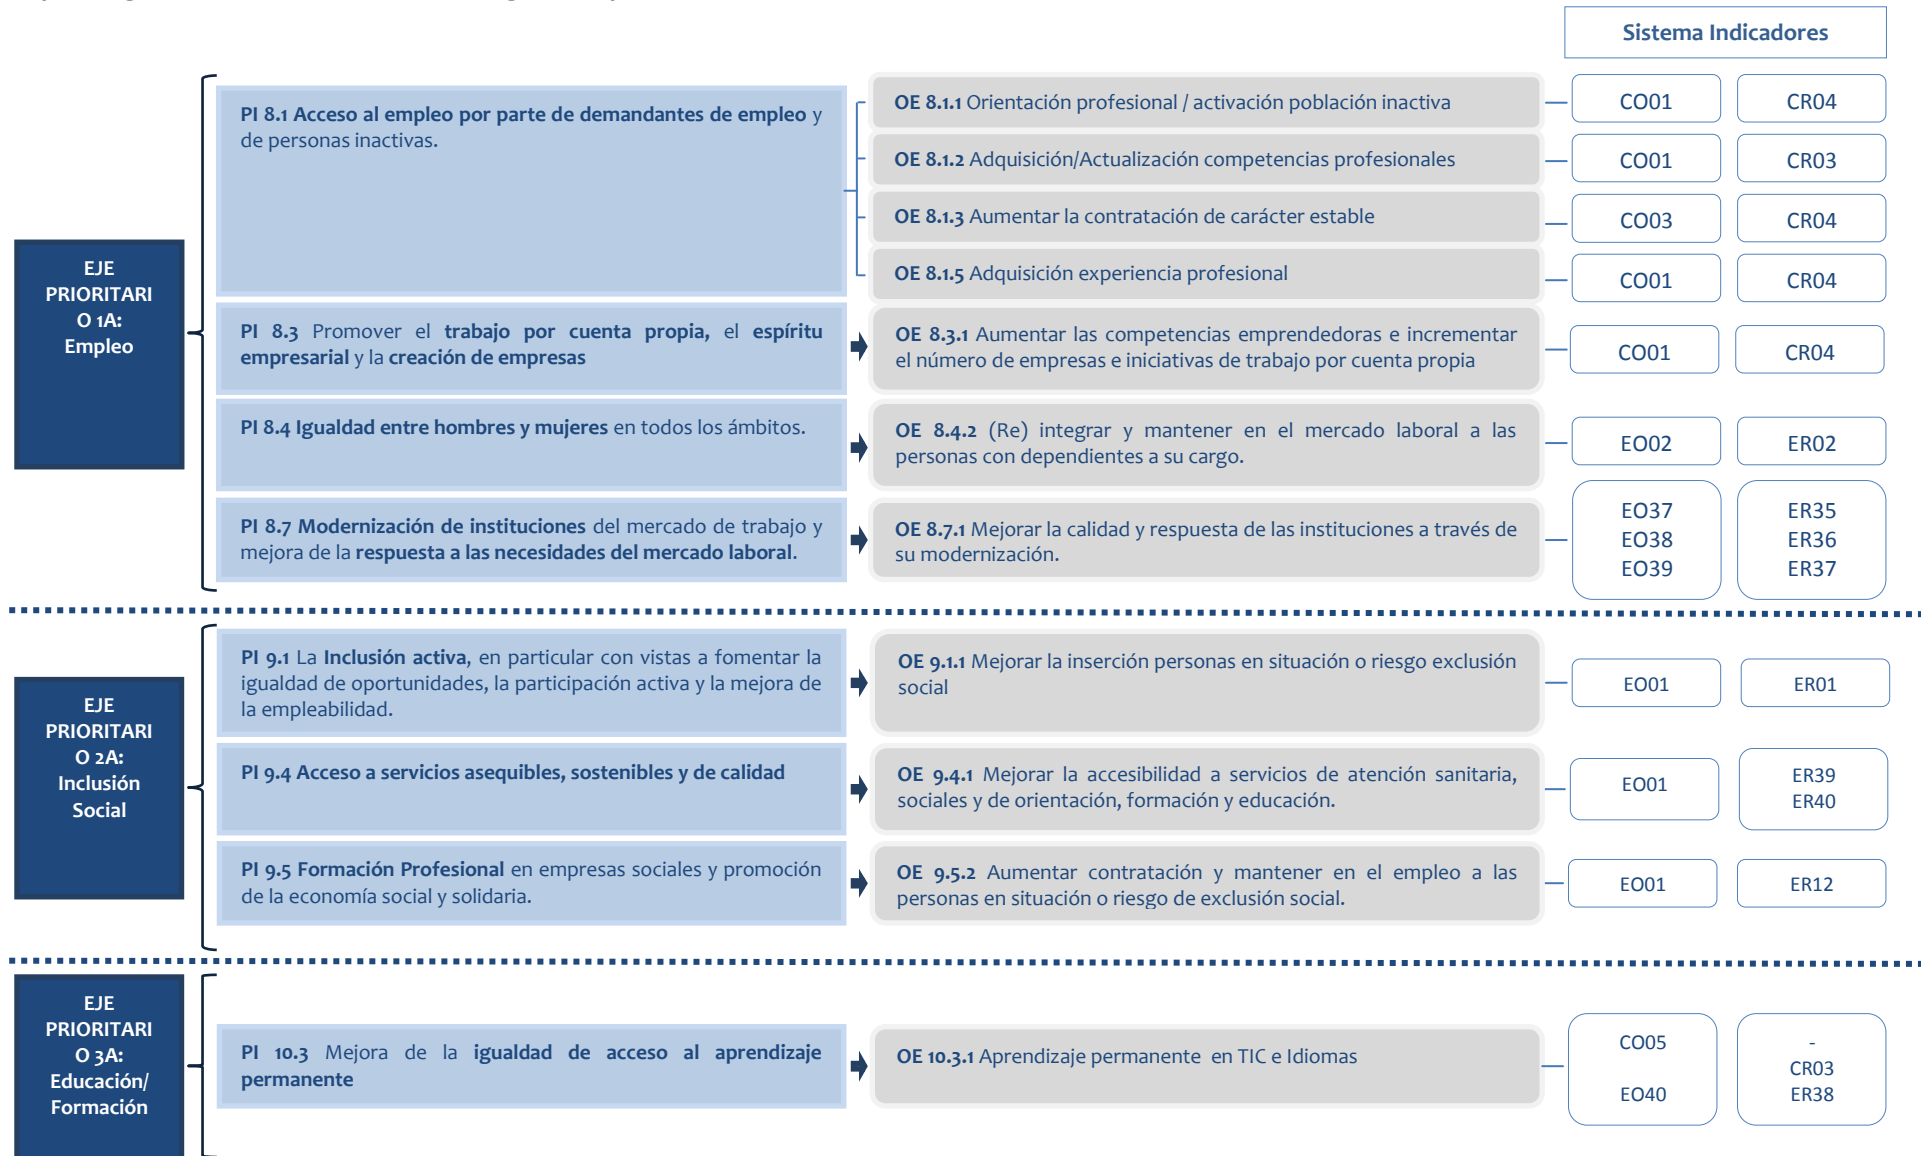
Sistema Indicadores

EJE PRIORITARIO 1A: Empleo

PI 8.1 Acceso al empleo por parte de demandantes de empleo y de personas inactivas.

OE 8.1.1 Orientación profesional / activación población inactiva — CO01 CR04

OE 8.1.2 Adquisición/Actualización competencias profesionales — CO01 CR03

OE 8.1.3 Aumentar la contratación de carácter estable — CO03 CR04

OE 8.1.5 Adquisición experiencia profesional — CO01 CR04

PI 8.3 Promover el trabajo por cuenta propia, el espíritu empresarial y la creación de empresas

OE 8.3.1 Aumentar las competencias emprendedoras e incrementar el número de empresas e iniciativas de trabajo por cuenta propia — CO01 CR04

PI 8.4 Igualdad entre hombres y mujeres en todos los ámbitos.

OE 8.4.2 (Re) integrar y mantener en el mercado laboral a las personas con dependientes a su cargo. — EO02 ER02

PI 8.7 Modernización de instituciones del mercado de trabajo y mejora de la respuesta a las necesidades del mercado laboral.

OE 8.7.1 Mejorar la calidad y respuesta de las instituciones a través de su modernización. — EO37 EO38 EO39 ER35 ER36 ER37

EJE PRIORITARIO 2A: Inclusión Social

PI 9.1 La Inclusión activa, en particular con vistas a fomentar la igualdad de oportunidades, la participación activa y la mejora de la empleabilidad.

OE 9.1.1 Mejorar la inserción personas en situación o riesgo exclusión social — EO01 ER01

PI 9.4 Acceso a servicios asequibles, sostenibles y de calidad

OE 9.4.1 Mejorar la accesibilidad a servicios de atención sanitaria, sociales y de orientación, formación y educación. — EO01 ER39 ER40

PI 9.5 Formación Profesional en empresas sociales y promoción de la economía social y solidaria.

OE 9.5.2 Aumentar contratación y mantener en el empleo a las personas en situación o riesgo de exclusión social. — EO01 ER12

EJE PRIORITARIO 3A: Educación/ Formación

PI 10.3 Mejora de la igualdad de acceso al aprendizaje permanente

OE 10.3.1 Aprendizaje permanente en TIC e Idiomas — CO05 EO40 - CR03 ER38